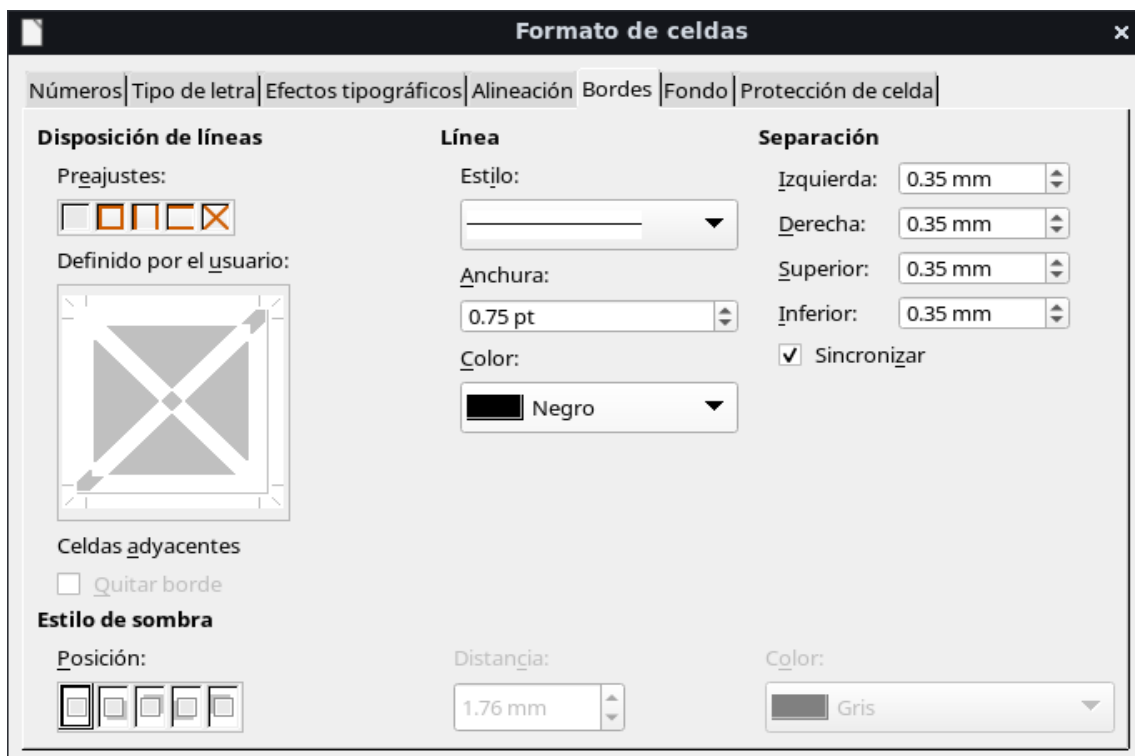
Formato de celdas

Números | Tipo de letra | Efectos tipográficos | Alineación | Bordes | Fondo | Protección de celda

Disposición de líneas

Preajustes:

Definido por el usuario:

Celdas adyacentes

Quitar borde

Línea

Estilo:

Anchura:

0.75 pt

Color:

Negro

Separación

Izquierda: 0.35 mm

Derecha: 0.35 mm

Superior: 0.35 mm

Inferior: 0.35 mm

Sincronizar

Estilo de sombra

Posición:

Distancia:

1.76 mm

Color:

Gris